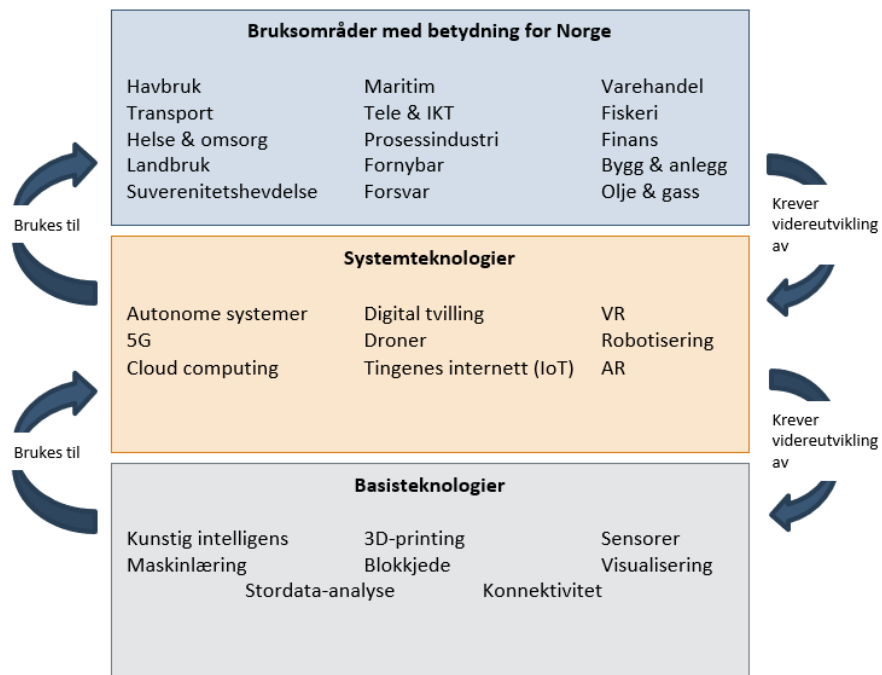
Bruksområder med betydning for Norge

Havbruk
Transport
Helse & omsorg
Landbruk
Suverenitetshevdelse

Maritim
Tele & IKT
Prosessindustri
Fornybar
Forsvar

Varehandel
Fiskeri
Finans
Bygg & anlegg
Olje & gass

Brukes til

Krever videreutvikling av

Systemteknologier

Autonome systemer
5G
Cloud computing

Digital tvilling
Droner
Tingenes internett (IoT)

VR
Robotisering
AR

Brukes til

Krever videreutvikling av

Basisteknologier

Kunstig intelligens
Maskinlæring

3D-printing
Blokkjede

Sensorer
Visualisering

Stordata-analyse
Konnektivitet